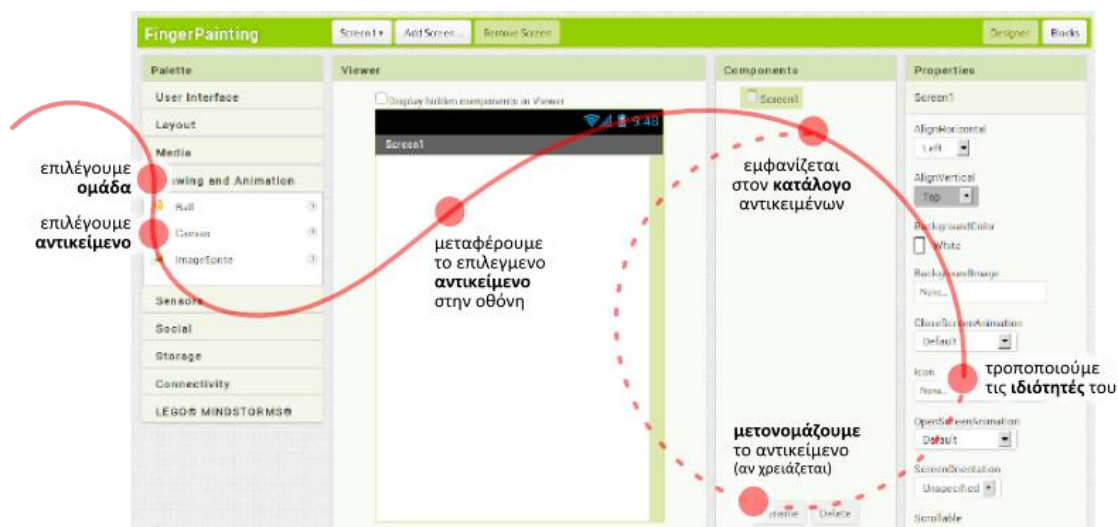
FingerPainting

Screen1 ▾ Add Screen ... Remove Screen

Designer Blocks

Palette

User Interface

Layout

Media

επιλέγουμε **ομάδα**

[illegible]wing and Animation

επιλέγουμε **αντικείμενο**

Ball

Canvas

ImageSprite

Sensors

Social

Storage

Connectivity

LEGO® MINDSTORMS®

Viewer

Display hidden components in Viewer

9:48

Screen1

μεταφέρουμε το επιλεγμενο **αντικείμενο** στην οθόνη

Components

Screen1

εμφανίζεται στον **κατάλογο** αντικειμένων

**μετονομάζουμε** το αντικείμενο (αν χρειάζεται)

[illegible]name Delete

Properties

Screen1

AlignHorizontal

Left

AlignVertical

Top

BackgroundColor

White

BackgroundImage

None...

CloseScreenAnimation

Default

Icon

None...

τροποποιούμε τις **ιδιότητές** του

OpenScreenAnimation

Default

ScreenOrientation

Unspecified

Scrollable